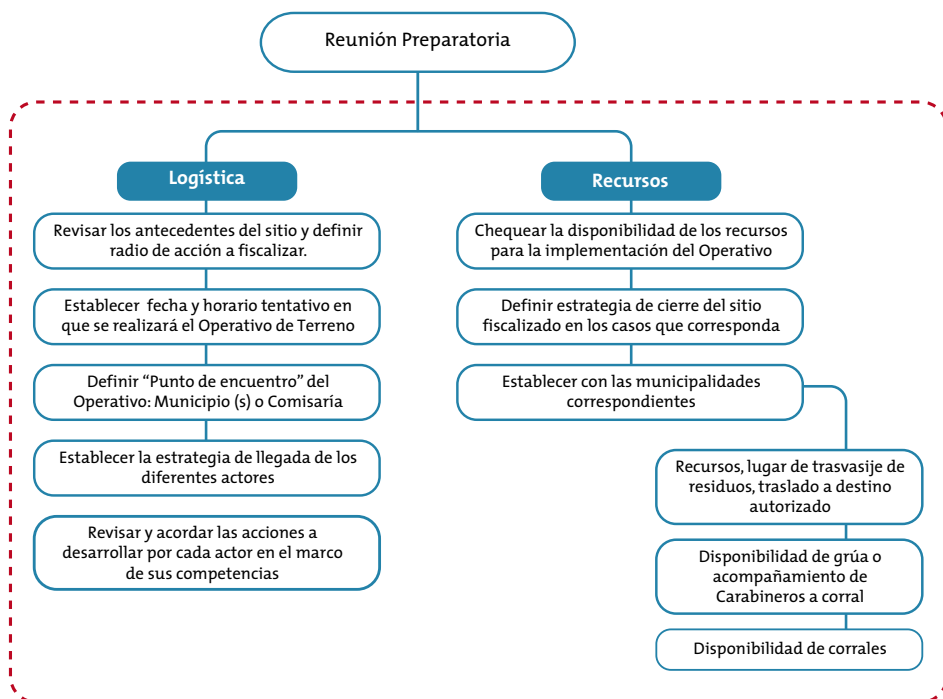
Reunión Preparatoria

Logística

Revisar los antecedentes del sitio y definir radio de acción a fiscalizar.

Establecer fecha y horario tentativo en que se realizará el Operativo de Terreno

Definir "Punto de encuentro" del Operativo: Municipio (s) o Comisaría

Establecer la estrategia de llegada de los diferentes actores

Revisar y acordar las acciones a desarrollar por cada actor en el marco de sus competencias

Recursos

Chequear la disponibilidad de los recursos para la implementación del Operativo

Definir estrategia de cierre del sitio fiscalizado en los casos que corresponda

Establecer con las municipalidades correspondientes

Recursos, lugar de trasvasije de residuos, traslado a destino autorizado

Disponibilidad de grúa o acompañamiento de Carabineros a corral

Disponibilidad de corrales